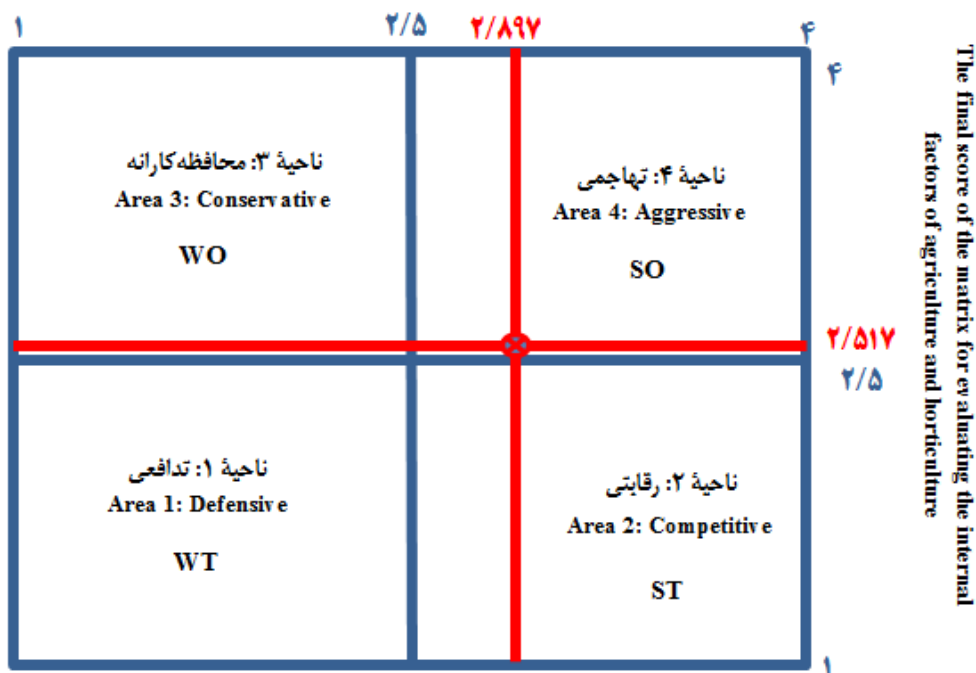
۱ ۲/۵ ۲/۸۹۷ ۴

۴

ناحیهٔ ۳: محافظه‌کارانه
Area 3: Conservative

WO

ناحیهٔ ۴: تهاجمی
Area 4: Aggressive

SO

۲/۵۱۷
۲/۵

ناحیهٔ ۱: تدافعی
Area 1: Defensive

WT

ناحیهٔ ۲: رقابتی
Area 2: Competitive

ST

۱

The final score of the matrix for evaluating the internal factors of agriculture and horticulture